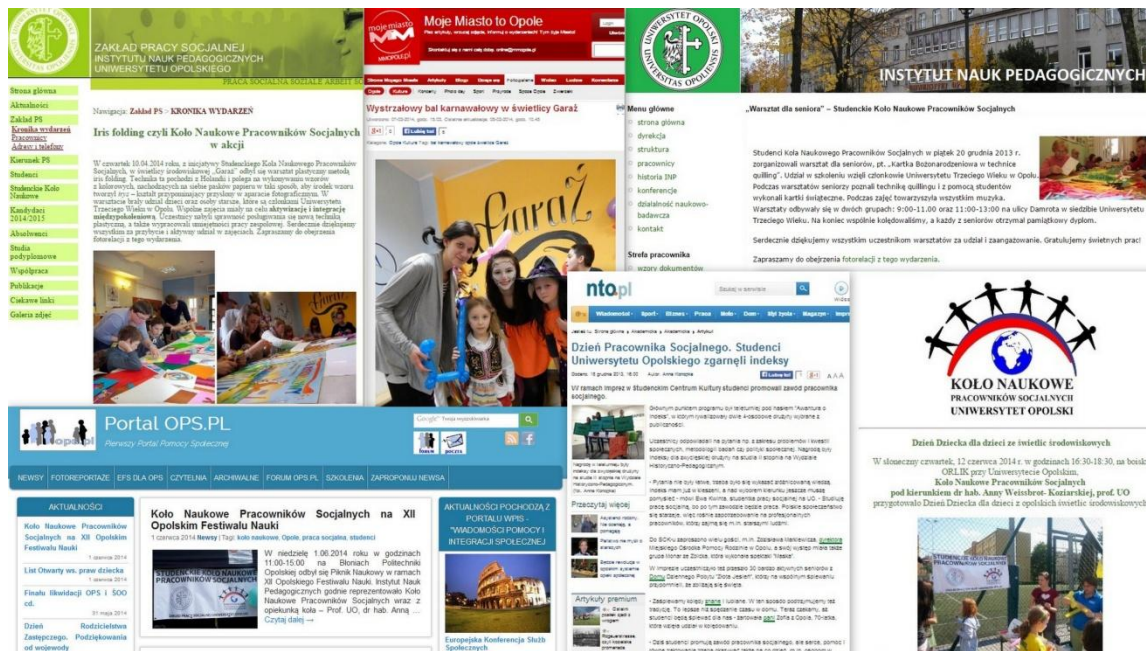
ZAKŁAD PRACY SOCJALNEJ
INSTYTUTU NAUK PEDAGOGICZNYCH
UNIWERSYTETU OPOLSKIEGO

PRACA SOCJALNA SOZIALE ARBEIT SOCIAL

Strona główna
Aktualności
Zakład PS
Kronika wydarzeń
Pracownicy
Adresy i telefony
Kierunek PS
Studenci
Studenckie Koło Naukowe
Kandydaci 2014/2015
Absolwenci
Studia podyplomowe
Współpraca
Publikacje
Ciekawe linki
Galeria zdjęć

Nawigacja: Zakład PS > KRONIKA WYDARZEŃ

Iris folding czyli Koło Naukowe Pracowników Socjalnych w akcji

W czwartek 10.04.2014 roku, z inicjatywy Studenckiego Koła Naukowego Pracowników Socjalnych, w świetlicy środowiskowej „Garaż" odbył się warsztat plastyczny metodą iris folding. Technika ta pochodzi z Holandii i polega na wykonywaniu wzorów z kolorowych, nachodzących na siebie pasków papieru w taki sposób, aby środek wzoru tworzył coś – kształt przypominający przysłonę w aparacie fotograficznym. W warsztacie brały udział dzieci oraz osoby starsze, które są członkami Uniwersytetu Trzeciego Wieku w Opolu. Wspólne zajęcia miały na celu aktywizację i integrację międzypokoleniową. Uczestnicy nabyli sprawność posługiwania się nową techniką plastyczną, a także wypracowali umiejętności pracy zespołowej. Serdecznie dziękujemy wszystkim za przybycie i aktywny udział w zajęciach. Zapraszamy do obejrzenia fotorelacji z tego wydarzenia.

moje miasto
Moje Miasto to Opole

Wystrzałowy bal karnawałowy w świetlicy Garaż

Garaż

UNIWERSYTET OPOLSKI
UNIVERSITAS OPOLIENSIS

INSTYTUT NAUK PEDAGOGICZNYCH

Menu główne
strona główna
dyrekcja
struktura
pracownicy
historia INP
konferencje
działalność naukowo-badawcza
kontakt
Strefa pracownika
wzory dokumentów

„Warsztat dla seniora" – Studenckie Koło Naukowe Pracowników Socjalnych

Studenci Koła Naukowego Pracowników Socjalnych w piątek 20 grudnia 2013 r. zorganizowali warsztat dla seniorów, pt. „Kartka Bożonarodzeniowa w technice quilling". Udział w szkoleniu wzięli członkowie Uniwersytetu Trzeciego Wieku w Opolu. Podczas warsztatów seniorzy poznali technikę quillingu i z pomocą studentów wykonali kartki świąteczne. Podczas zajęć towarzyszyła wszystkim muzyka.
Warsztaty odbywały się w dwóch grupach: 9:00-11.00 oraz 11:00-13:00 na ulicy Damrota w siedzibie Uniwersytetu Trzeciego Wieku. Na koniec wspólnie kolędowaliśmy, a każdy z seniorów otrzymał pamiątkowy dyplom.

Serdecznie dziękujemy wszystkim uczestnikom warsztatów za udział i zaangażowanie. Gratulujemy świetnych prac!

Zapraszamy do obejrzenia fotorelacji z tego wydarzenia.

nto.pl

Dzień Pracownika Socjalnego. Studenci Uniwersytetu Opolskiego zgarnęli indeksy

W ramach imprez w Studenckim Centrum Kultury studenci promowali zawód pracownika socjalnego.

Przeczytaj więcej
Artykuły premium

KOŁO NAUKOWE
PRACOWNIKÓW SOCJALNYCH
UNIWERSYTET OPOLSKI

Dzień Dziecka dla dzieci ze świetlic środowiskowych

W słoneczny czwartek, 12 czerwca 2014 r. w godzinach 16:30-18:30, na boisku ORLIK przy Uniwersytecie Opolskim, Koło Naukowe Pracowników Socjalnych pod kierunkiem dr hab. Anny Weissbrot- Koziarskiej, prof. UO przygotowało Dzień Dziecka dla dzieci z opolskich świetlic środowiskowych

Portal OPS.PL
Pierwszy Portal Pomocy Społecznej

NEWSY | FOTOREPORTAŻE | EFS DLA OPS | CZYTELNIA | ARCHIWALNE | FORUM OPS.PL | SZKOLENIA | ZAPROPONUJ NEWSA

AKTUALNOŚCI
Koło Naukowe Pracowników Socjalnych na XII Opolskim Festiwalu Nauki
1 czerwca 2014
List Otwarty ws. praw dziecka
1 czerwca 2014
Finału likwidacji OPS i ŚOO cd.
31 maja 2014
Dzień Rodzicielstwa Zastępczego. Podziękowania od wojewody

Koło Naukowe Pracowników Socjalnych na XII Opolskim Festiwalu Nauki
1 czerwca 2014 Newsy | Tagi: koło naukowe, Opole, praca socjalna, studenci

W niedzielę 1.06.2014 roku w godzinach 11:00-15:00 na Błoniach Politechniki Opolskiej odbył się Piknik Naukowy w ramach XII Opolskiego Festiwalu Nauki. Instytut Nauk Pedagogicznych godnie reprezentowało Koło Naukowe Pracowników Socjalnych wraz z opiekunką koła – Prof. UO, dr hab. Anną ...
Czytaj dalej →

AKTUALNOŚCI POCHODZĄ Z PORTALU WRPS - "WIADOMOŚCI POMOCY I INTEGRACJI SPOŁECZNEJ"

Europejska Konferencja Służb Społecznych